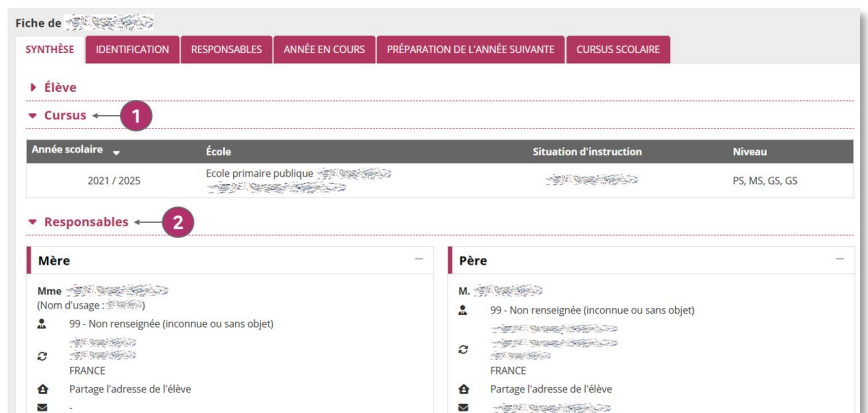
Fiche de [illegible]

SYNTHÈSE | IDENTIFICATION | RESPONSABLES | ANNÉE EN COURS | PRÉPARATION DE L'ANNÉE SUIVANTE | CURSUS SCOLAIRE

Élève

Cursus 1

| Année scolaire | École | Situation d'instruction | Niveau |
|---|---|---|---|
| 2021 / 2025 | Ecole primaire publique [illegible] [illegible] | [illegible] | PS, MS, GS, GS |

Responsables 2

Mère
Mme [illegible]
(Nom d'usage : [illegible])
99 - Non renseignée (inconnue ou sans objet)
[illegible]
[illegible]
FRANCE
Partage l'adresse de l'élève
-

Père
M. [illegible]
99 - Non renseignée (inconnue ou sans objet)
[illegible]
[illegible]
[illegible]
FRANCE
Partage l'adresse de l'élève
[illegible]